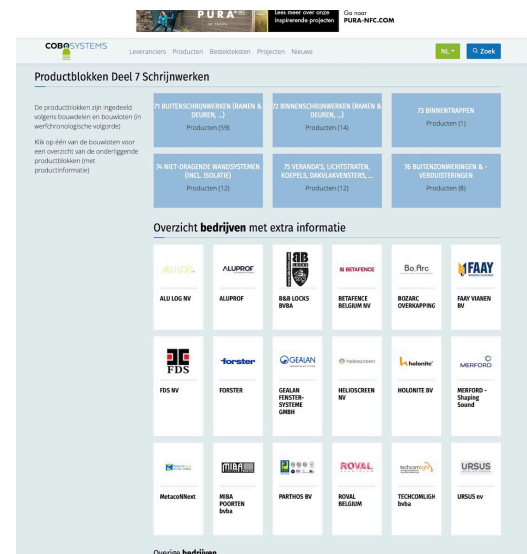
PURA

Lees meer over onze inspirerende projecten

Ga naar PURA-NFC.COM

COBOSYSTEMS

Leveranciers Producten Bestekteksten Projecten Nieuws

NL

Zoek

Productblokken Deel 7 Schrijnwerken

De productblokken zijn ingedeeld volgens bouwdelen en bouwloten (in werfchronologische volgorde)

Klik op één van de bouwloten voor een overzicht van de onderliggende productblokken (met productinformatie)

71 BUITENSCHRIJNWERKEN (RAMEN & DEUREN, ...)
Producten (59)

72 BINNENSCHRIJNWERKEN (RAMEN & DEUREN, ...)
Producten (14)

73 BINNENTRAPPEN
Producten (1)

74 NIET-DRAGENDE WANDSYSTEMEN (INCL. ISOLATIE)
Producten (12)

75 VERANDA'S, LICHTSTRATEN, KOEPELS, DAKVLAKVENSTERS, ...
Producten (12)

76 BUITENZONWERINGEN & -VERDUISTERINGEN
Producten (8)

Overzicht bedrijven met extra informatie

ALU LOG
ALU LOG NV

ALUPROF
ALUPROF

B&B LOCKS BVBA

BETAFENCE
BETAFENCE BELGIUM NV

Bo.Arc
BOZARC OVERKAPPING

FAAY
FAAY VIANEN BV

FDS
FDS NV

forster
FORSTER

GEALAN
GEALAN FENSTER-SYSTEME GMBH

helioscreen
HELIOSCREEN NV

holonite
HOLONITE BV

MERFORD
MERFORD - Shaping Sound

MetacoNNext

MIBA
MIBA POORTEN bvba

PARTHOS BV

ROVAL
ROVAL BELGIUM

techcomlight
TECHCOMLIGH bvba

URSUS
URSUS nv

Overige bedrijven